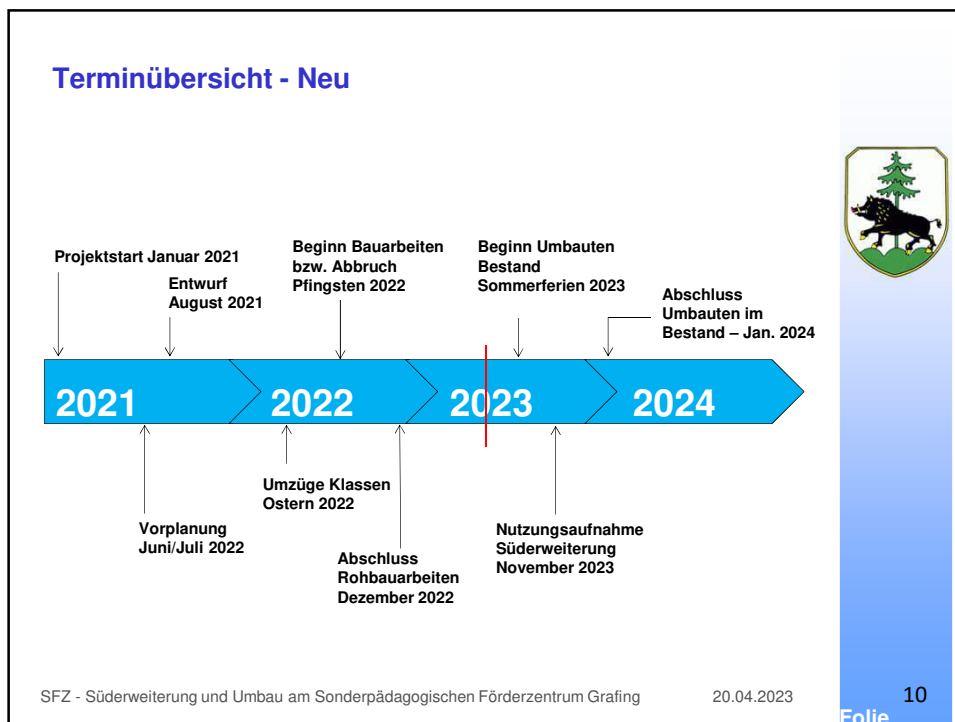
Terminübersicht - Neu

Projektstart Januar 2021

Entwurf August 2021

Beginn Bauarbeiten bzw. Abbruch Pfingsten 2022

Beginn Umbauten Bestand Sommerferien 2023

Abschluss Umbauten im Bestand – Jan. 2024

2021

2022

2023

2024

Vorplanung Juni/Juli 2022

Umzüge Klassen Ostern 2022

Abschluss Rohbauarbeiten Dezember 2022

Nutzungsaufnahme Süderweiterung November 2023

SFZ - Süderweiterung und Umbau am Sonderpädagogischen Förderzentrum Grafing

20.04.2023

Folie

10